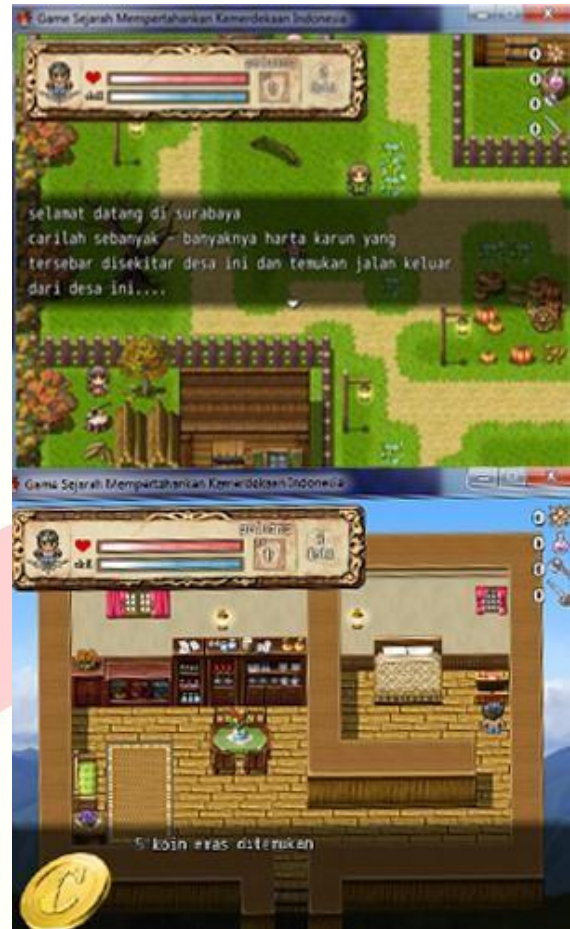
Game Sejarah Mempertahankan Kemerdekaan Indonesia

skill

0
0
0
0

selamat datang di surabaya
carilah sebanyak - banyaknya harta karun yang tersebar disekitar desa ini dan temukan jalan keluar dari desa ini....

Game Sejarah Mempertahankan Kemerdekaan Indonesia

skill

0
0
0
0

5 koin emas ditemukan